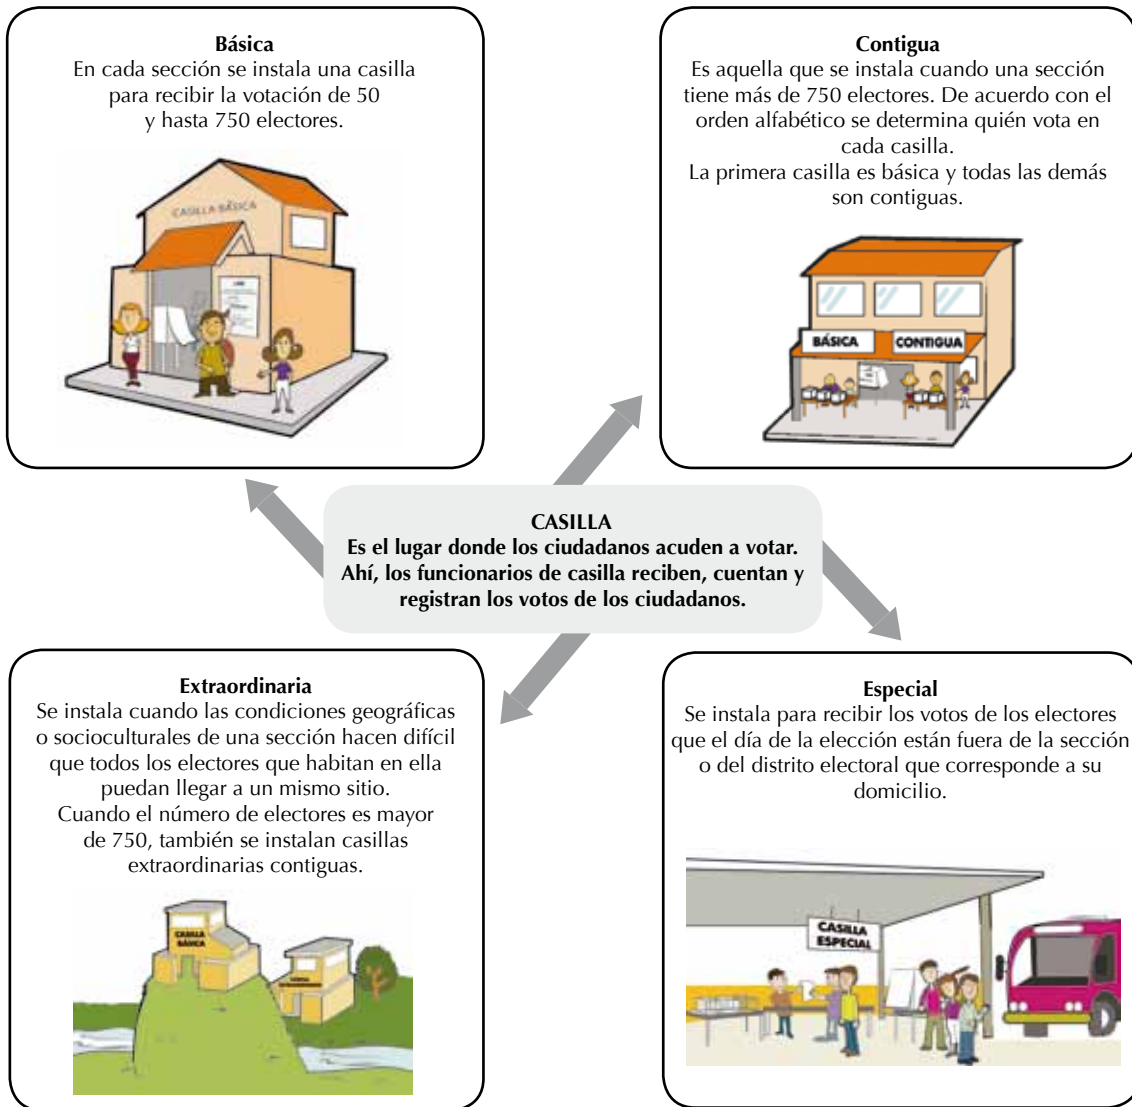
Básica
En cada sección se instala una casilla para recibir la votación de 50 y hasta 750 electores.

CASILLA BÁSICA

Contigua
Es aquella que se instala cuando una sección tiene más de 750 electores. De acuerdo con el orden alfabético se determina quién vota en cada casilla.
La primera casilla es básica y todas las demás son contiguas.

BÁSICA CONTIGUA

CASILLA
Es el lugar donde los ciudadanos acuden a votar. Ahí, los funcionarios de casilla reciben, cuentan y registran los votos de los ciudadanos.

Extraordinaria
Se instala cuando las condiciones geográficas o socioculturales de una sección hacen difícil que todos los electores que habitan en ella puedan llegar a un mismo sitio.
Cuando el número de electores es mayor de 750, también se instalan casillas extraordinarias contiguas.

CASILLA BÁSICA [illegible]

Especial
Se instala para recibir los votos de los electores que el día de la elección están fuera de la sección o del distrito electoral que corresponde a su domicilio.

CASILLA ESPECIAL